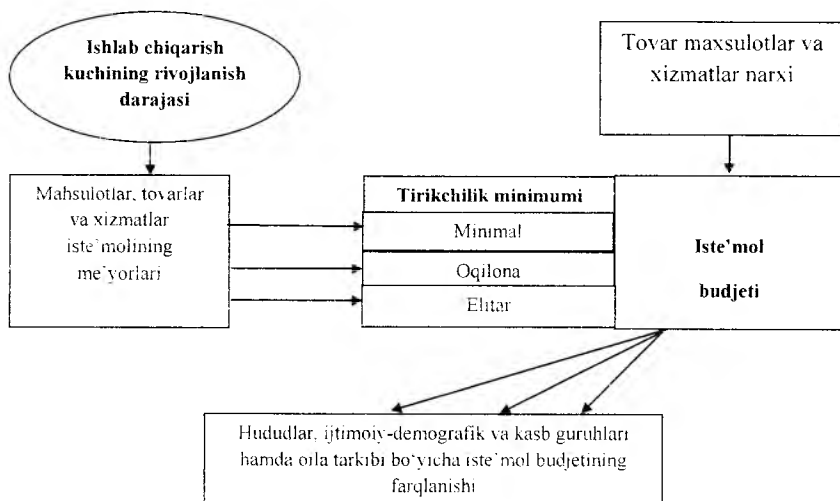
Ishlab chiqarish kuchining rivojlanish darajasi

Tovar maxsulotlar va xizmatlar narxi

Mahsulotlar, tovarlar va xizmatlar iste'molining me'yorlari

Tirikchilik minimumi

Minimal

Oqilona

Elitar

Iste'mol budjeti

Hududlar, ijtimoiy-demografik va kasb guruhlari hamda oila tarkibi bo'yicha iste'mol budjetining farqlanishi